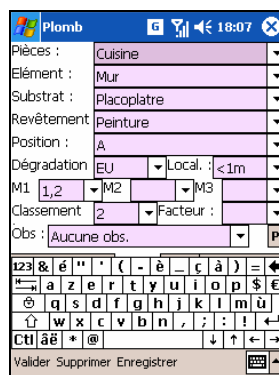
Plomb 18:07

Pièces : Cuisine
Elément : Mur
Substrat : Placoplatre
Revêtement Peinture
Position : A
Dégradation EU Local. : <1m
M1 1,2 M2 M3
Classement 2 Facteur :
Obs : Aucune obs. P

123 & é " ' ( - è _ ç à ) = ←
q w e r t y u i o p $ €
q s d f g h j k l m ù
w x c v b n , ; : ! ←
Ctl âë * @ ↓ ↑ ← →

Valider Supprimer Enregistrer